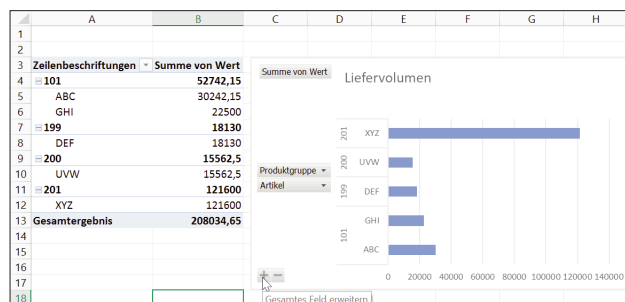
| | A | B | C | D | E | F | G | H |
|---|---|---|---|---|---|---|---|---|
| 1 | | | | | | | | |
| 2 | | | | | | | | |
| 3 | Zeilenbeschriftungen | Summe von Wert | | | | | | |
| 4 | 101 | 52742,15 | | | | | | |
| 5 | ABC | 30242,15 | | | | | | |
| 6 | GHI | 22500 | | | | | | |
| 7 | 199 | 18130 | | | | | | |
| 8 | DEF | 18130 | | | | | | |
| 9 | 200 | 15562,5 | | | | | | |
| 10 | UVW | 15562,5 | | | | | | |
| 11 | 201 | 121600 | | | | | | |
| 12 | XYZ | 121600 | | | | | | |
| 13 | Gesamtergebnis | 208034,65 | | | | | | |
| 14 | | | | | | | | |
| 15 | | | | | | | | |
| 16 | | | | | | | | |
| 17 | | | | | | | | |
| 18 | | | | | | | | |

Summe von Wert

Liefervolumen

Produktgruppe
Artikel

201 XYZ
200 UVW
199 DEF
101 GHI
ABC

0 20000 40000 60000 80000 100000 120000 140000

+ −
Gesamtes Feld erweitern